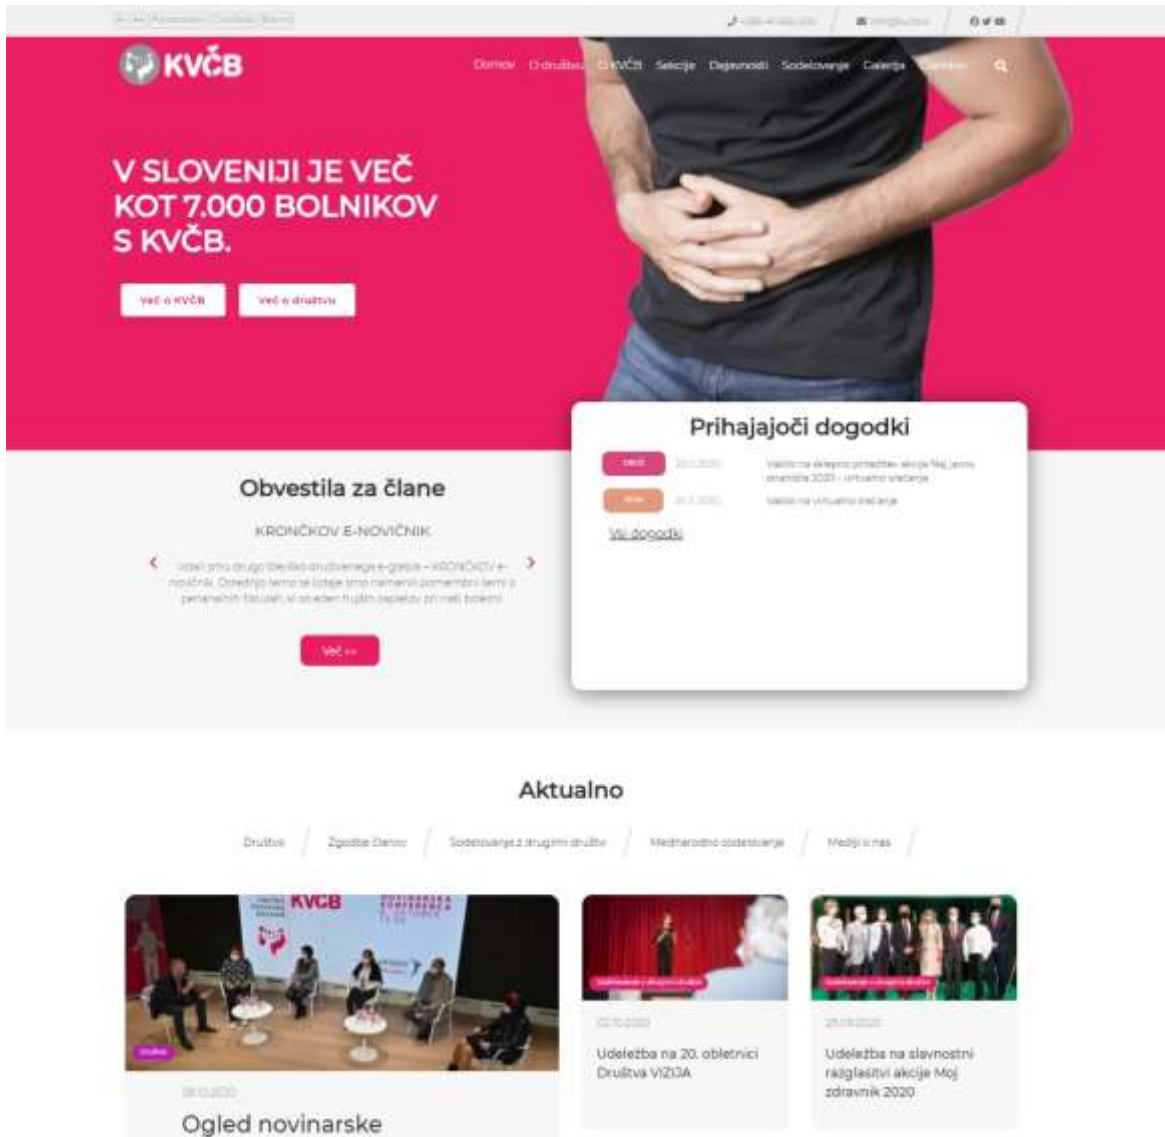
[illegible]

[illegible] | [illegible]

KVČB

Domov | O društvu | O KVČB | Sekcije | Dejavnosti | Sodelovanje | Galerija | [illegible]

V SLOVENIJI JE VEČ KOT 7.000 BOLNIKOV S KVČB.

Več o KVČB | Več o društvu

Prihajajoči dogodki

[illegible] | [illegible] | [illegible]
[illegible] | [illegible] | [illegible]

Vsi dogodki

Obvestila za člane

KRONČKOV E-NOVIČNIK

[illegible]

Več »

Aktualno

Društvo | Zgodbe članov | Sodelovanje z drugimi društvi | Mednarodno sodelovanje | Mediji o nas

KVCB

Društvo

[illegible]

Ogled novinarske

Sodelovanje z drugimi društvi

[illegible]

Udeležba na 20. obletnici Društva VIZIJA

Sodelovanje z drugimi društvi

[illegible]

Udeležba na slavnostni razglasitvi akcije Moj zdravnik 2020